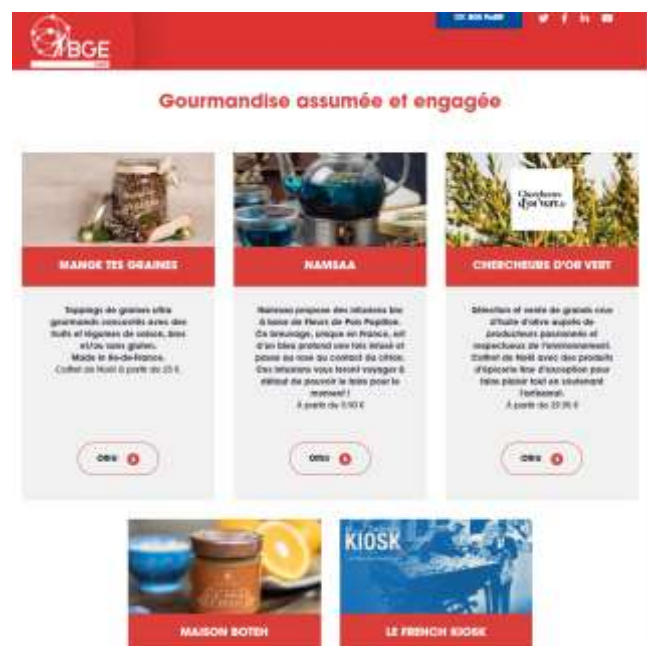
BGE

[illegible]

Gourmandise assumée et engagée

MANGE TES GRAINES

Toppings de graines ultra gourmands concoctés avec des fruits et légumes de saison, bios et/ou sans gluten. Made in Ile-de-France.
Coffret de Noël à partir de 25 €

Offre

NAMSAA

Namsaa propose des infusions bio à base de Fleurs de Pois Papillon. Ce breuvage, unique en France, est d'un bleu profond vire très étonné et passe au rose au contact du citron. Ces infusions vous feront voyager & délicat de pouvoir le faire pour le moment ! 
À partir de 9,90 €

Offre

CHERCHEURS D'OR VERT

Chercheurs d'or vert

Sélection et vente de grands crus d'huile d'olive auprès de producteurs passionnés et respectueux de l'environnement. Coffret de Noël avec des produits d'épicerie fine d'exception pour faire plaisir tout en soutenant l'artisanat.
À partir de 27,95 €

Offre

KIOSK

MAISON BOTEH

LE FRENCH KIOSK